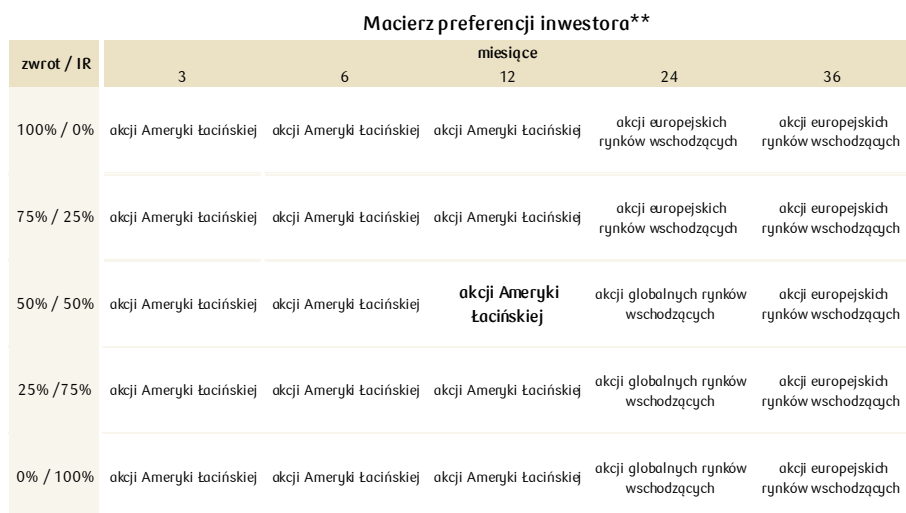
**Macierz preferencji inwestora\*\***

| zwrot / IR | miesiące 3 | 6 | 12 | 24 | 36 |
|---|---|---|---|---|---|
| 100% / 0% | akcji Ameryki Łacińskiej | akcji Ameryki Łacińskiej | akcji Ameryki Łacińskiej | akcji europejskich rynków wschodzących | akcji europejskich rynków wschodzących |
| 75% / 25% | akcji Ameryki Łacińskiej | akcji Ameryki Łacińskiej | akcji Ameryki Łacińskiej | akcji europejskich rynków wschodzących | akcji europejskich rynków wschodzących |
| 50% / 50% | akcji Ameryki Łacińskiej | akcji Ameryki Łacińskiej | **akcji Ameryki Łacińskiej** | akcji globalnych rynków wschodzących | akcji europejskich rynków wschodzących |
| 25% /75% | akcji Ameryki Łacińskiej | akcji Ameryki Łacińskiej | akcji Ameryki Łacińskiej | akcji globalnych rynków wschodzących | akcji europejskich rynków wschodzących |
| 0% / 100% | akcji Ameryki Łacińskiej | akcji Ameryki Łacińskiej | akcji Ameryki Łacińskiej | akcji globalnych rynków wschodzących | akcji europejskich rynków wschodzących |